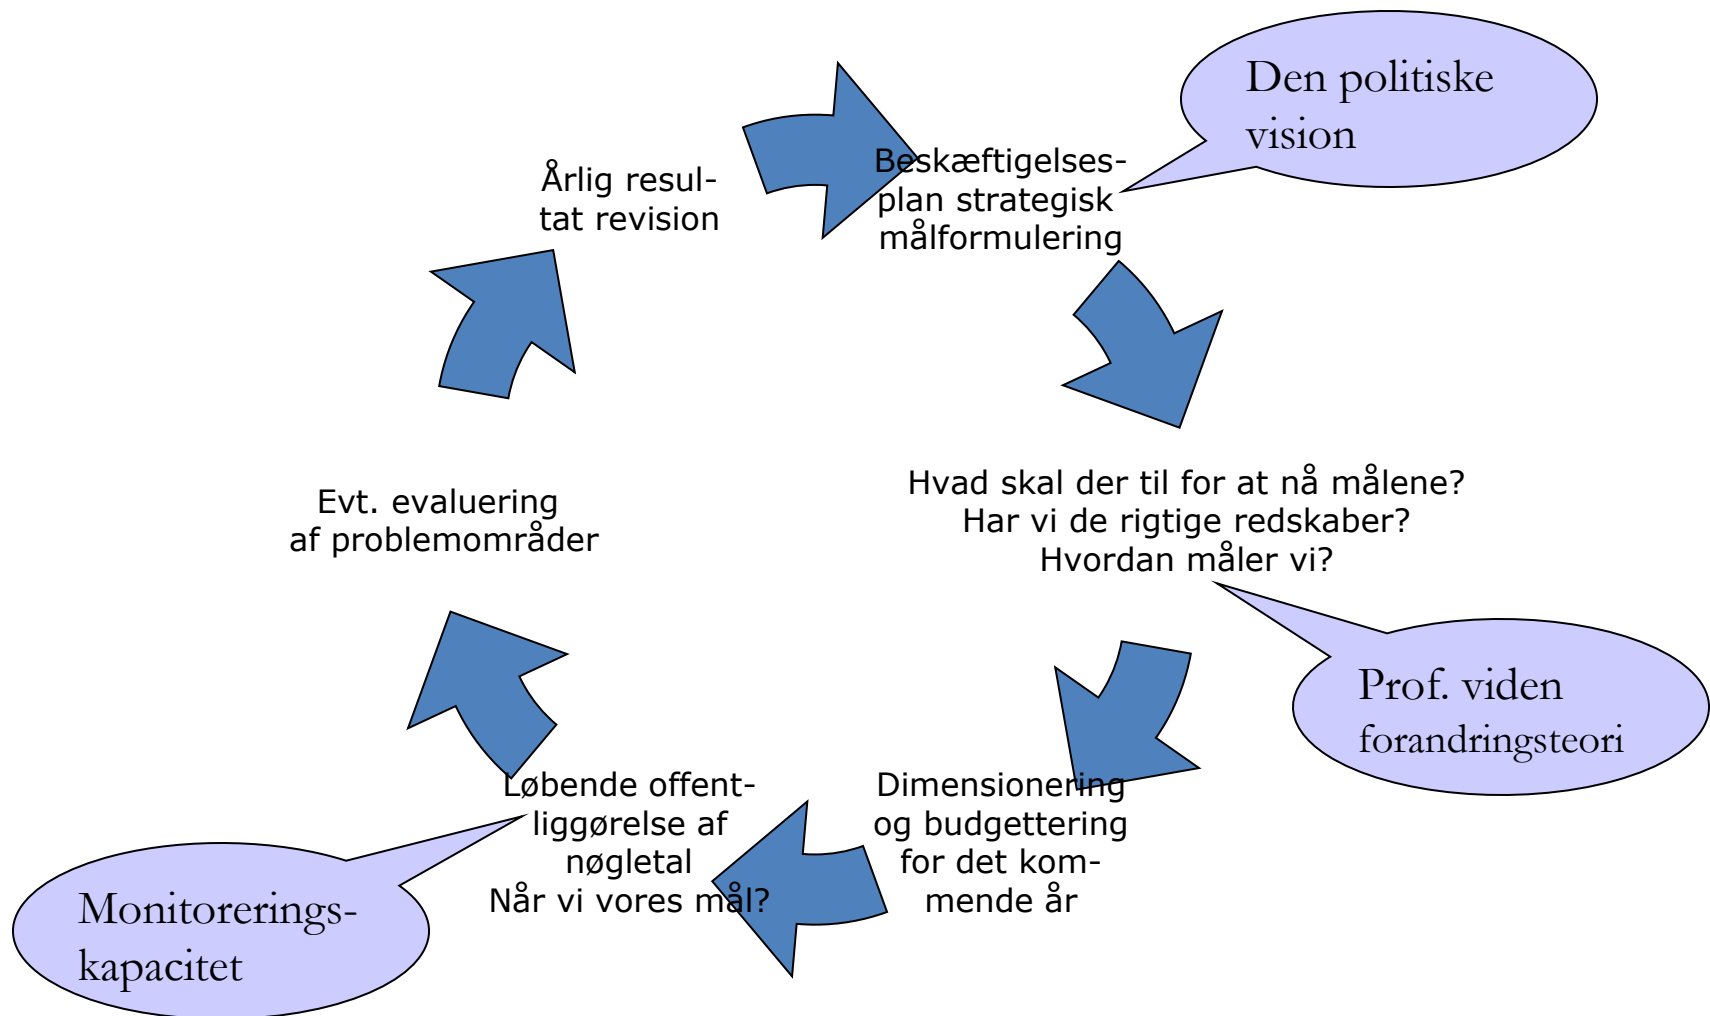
Den politiske vision

Årlig resultat revision

Beskæftigelsesplan strategisk målformulering

Hvad skal der til for at nå målene?
Har vi de rigtige redskaber?
Hvordan måler vi?

Prof. viden forandringsteori

Evt. evaluering af problemområder

Dimensionering og budgettering for det kommende år

Løbende offentliggørelse af nøgletal
Når vi vores mål?

Monitoreringskapacitet